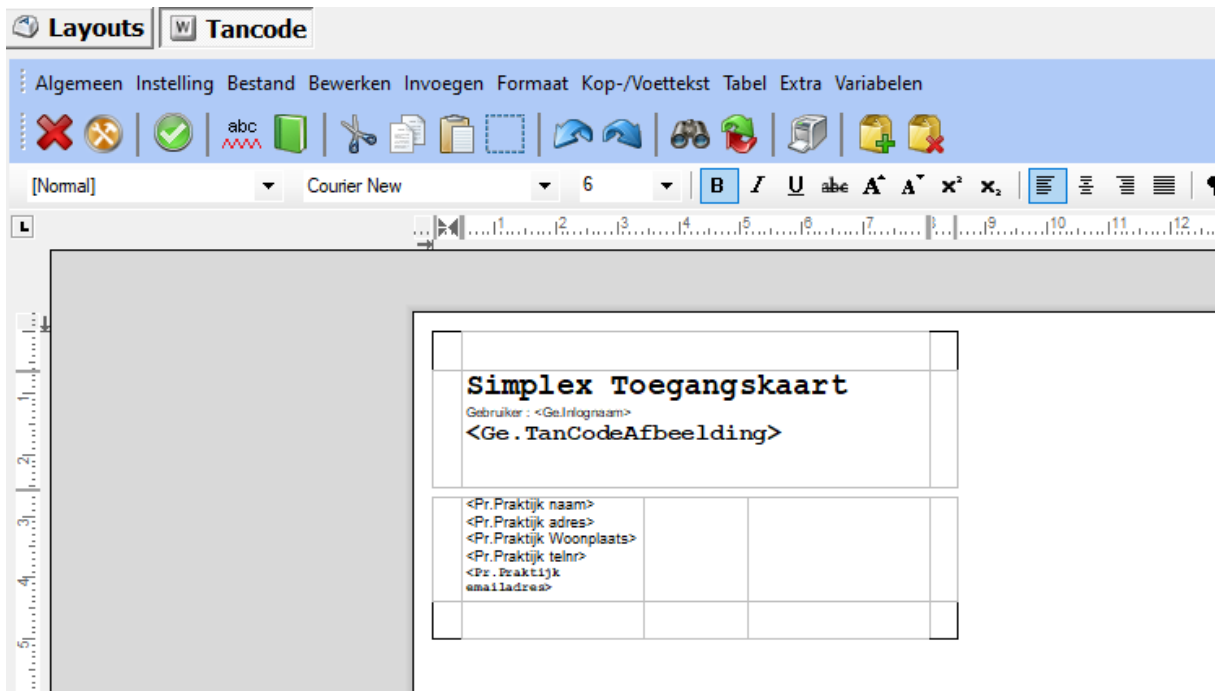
Layouts | Tancode

Algemeen Instelling Bestand Bewerken Invoegen Formaat Kop-/Voettekst Tabel Extra Variabelen

abc

[Normal] Courier New 6 B I U abc

Simplex Toegangskaart
Gebruiker : <Ge.Inlognaam>
<Ge.TanCodeAfbeelding>

<Pr.Praktijk naam>
<Pr.Praktijk adres>
<Pr.Praktijk Woonplaats>
<Pr.Praktijk telnr>
<Pr.Praktijk emailadres>